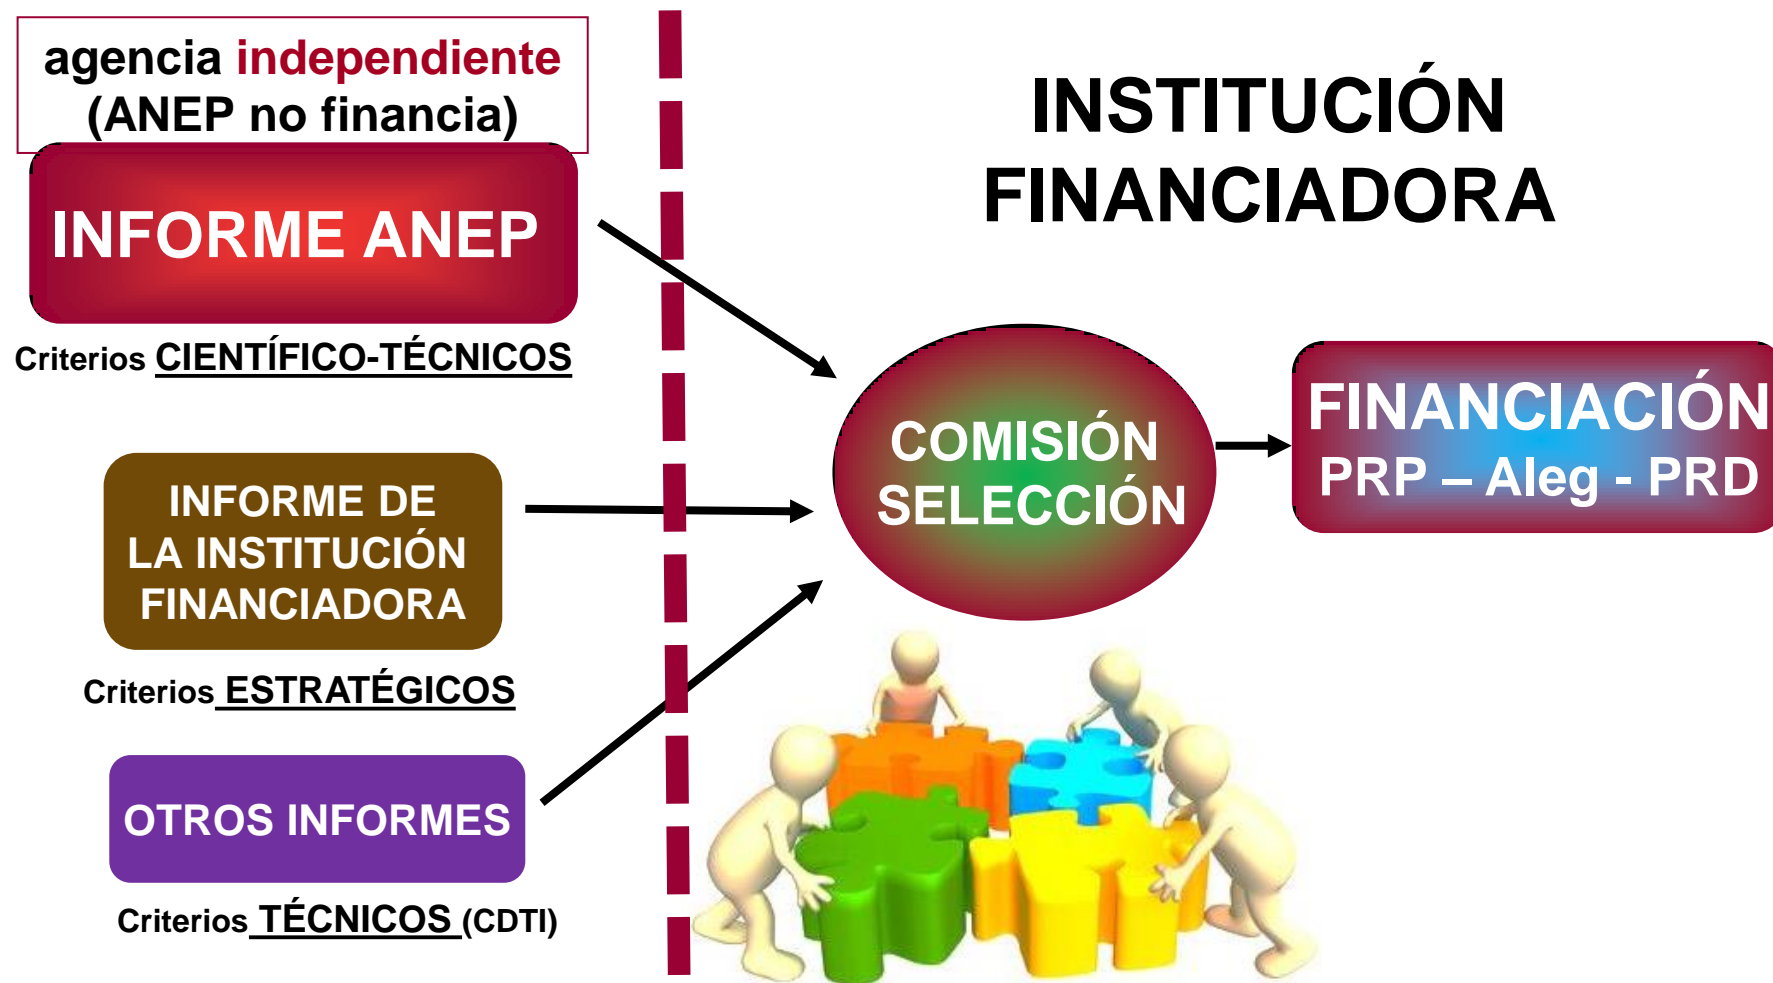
agencia independiente (ANEP no financia)

INFORME ANEP

Criterios CIENTÍFICO-TÉCNICOS

INFORME DE LA INSTITUCIÓN FINANCIADORA

Criterios ESTRATÉGICOS

OTROS INFORMES

Criterios TÉCNICOS (CDTI)

INSTITUCIÓN FINANCIADORA

COMISIÓN SELECCIÓN

FINANCIACIÓN
PRP – Aleg - PRD